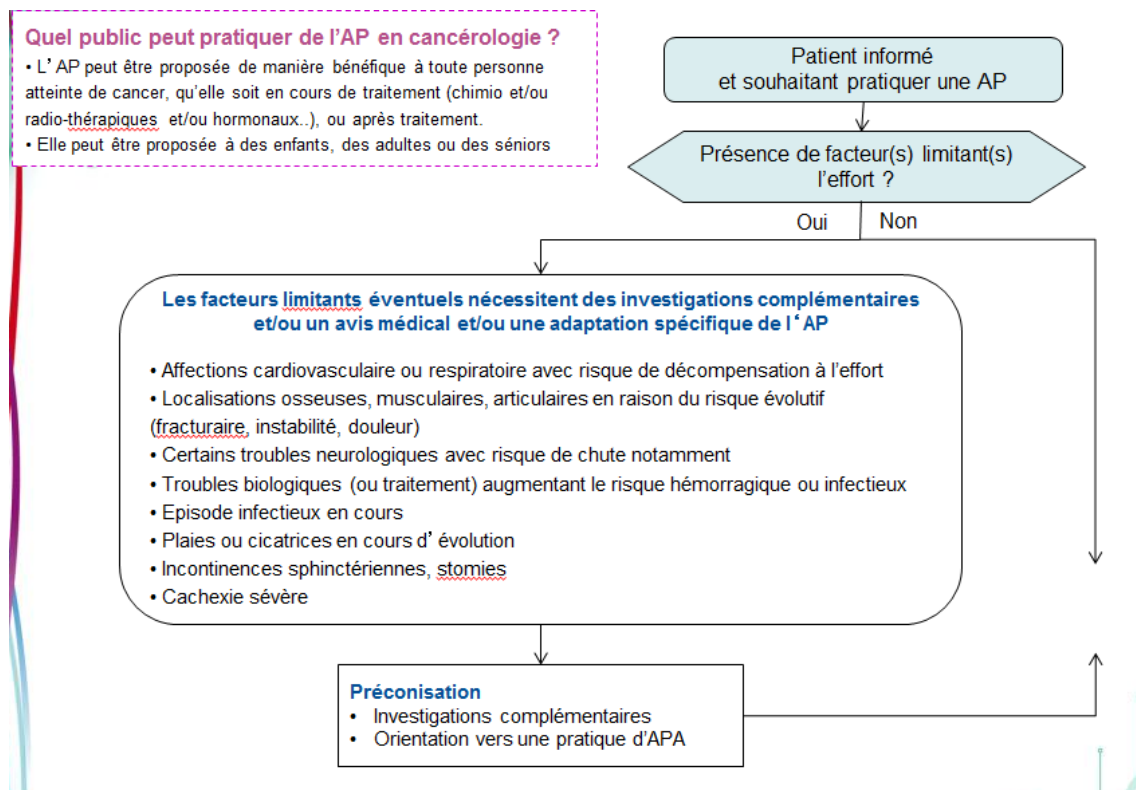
Quel public peut pratiquer de l'AP en cancérologie ?
• L' AP peut être proposée de manière bénéfique à toute personne atteinte de cancer, qu'elle soit en cours de traitement (chimio et/ou radio-thérapiques et/ou hormonaux..), ou après traitement.
• Elle peut être proposée à des enfants, des adultes ou des séniors

Patient informé et souhaitant pratiquer une AP

Présence de facteur(s) limitant(s) l'effort ?

Oui

Non

Les facteurs limitants éventuels nécessitent des investigations complémentaires et/ou un avis médical et/ou une adaptation spécifique de l 'AP

• Affections cardiovasculaire ou respiratoire avec risque de décompensation à l'effort
• Localisations osseuses, musculaires, articulaires en raison du risque évolutif (fracturaire, instabilité, douleur)
• Certains troubles neurologiques avec risque de chute notamment
• Troubles biologiques (ou traitement) augmentant le risque hémorragique ou infectieux
• Episode infectieux en cours
• Plaies ou cicatrices en cours d' évolution
• Incontinences sphinctériennes, stomies
• Cachexie sévère

Préconisation
• Investigations complémentaires
• Orientation vers une pratique d'APA